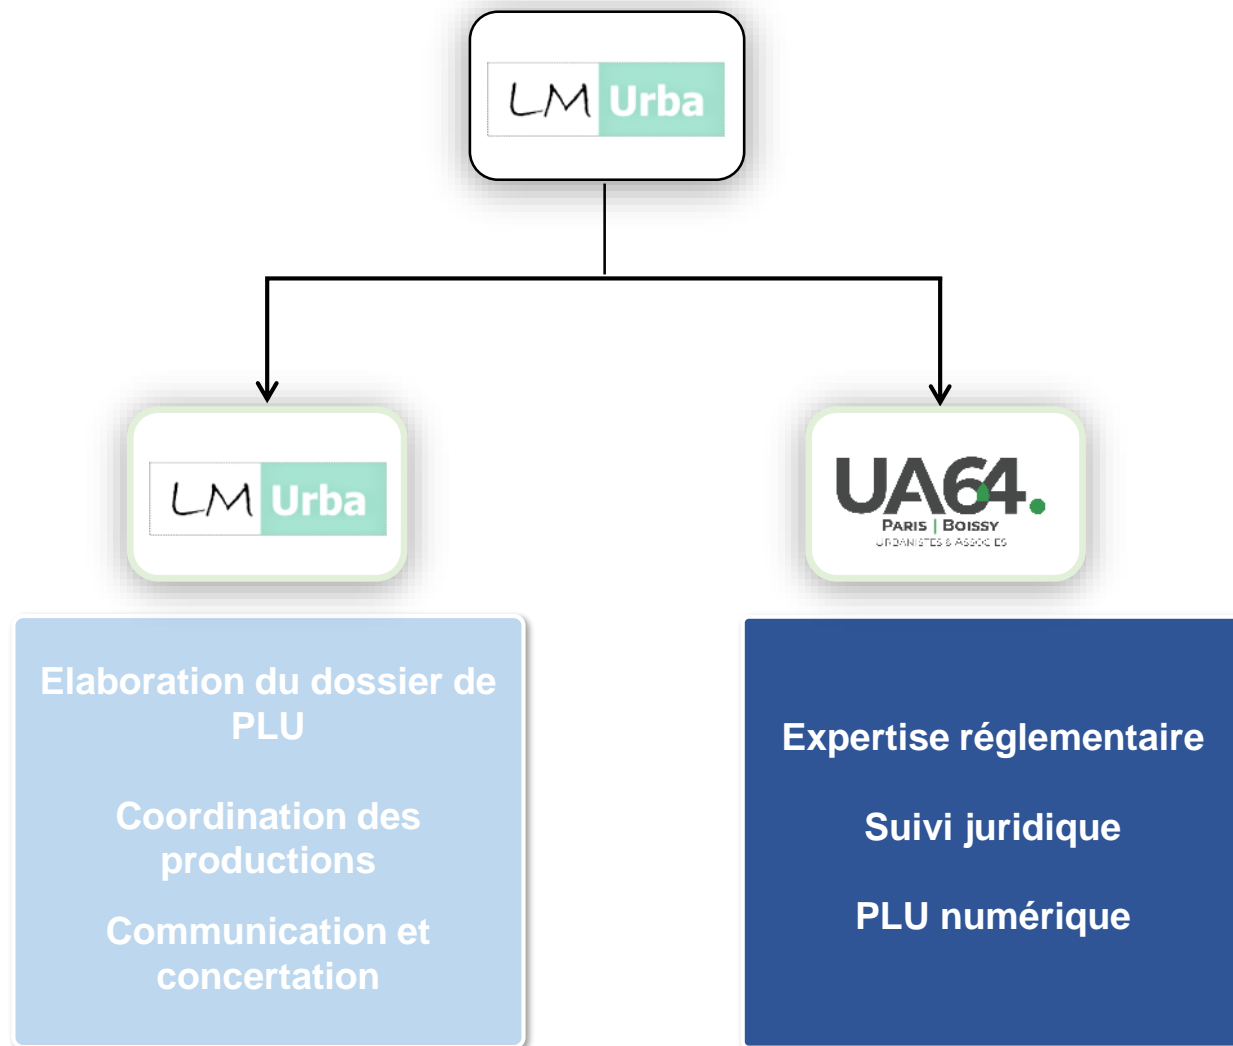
LM Urba

LM Urba

UA64.
PARIS | BOISSY
URBANISTES & ASSOCIÉS

Elaboration du dossier de PLU

Coordination des productions

Communication et concertation

Expertise réglementaire

Suivi juridique

PLU numérique